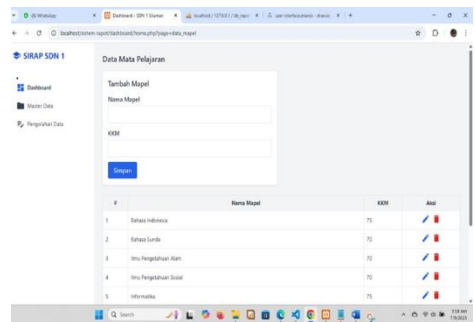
(4) WhatsApp | Dashboard - SDN 1 Slamet | localhost / 127.0.0.1 / db_rapo | use-interface.drawio - draw.io | +

localhost/sistem-rapot/dashboard/home.php?page=data_mapel

SIRAP SDN 1

Dashboard

Master Data

Pengolahan Data

Data Mata Pelajaran

Tambah Mapel

Nama Mapel

KKM

Simpan

| # | Nama Mapel | KKM | Aksi |
|---|---|---|---|
| 1 | Bahasa Indonesia | 75 | |
| 2 | Bahasa Sunda | 70 | |
| 3 | Ilmu Pengetahuan Alam | 70 | |
| 4 | Ilmu Pengetahuan Sosial | 70 | |
| 5 | Informatika | 75 | |

Search

3:18 AM
7/9/2023